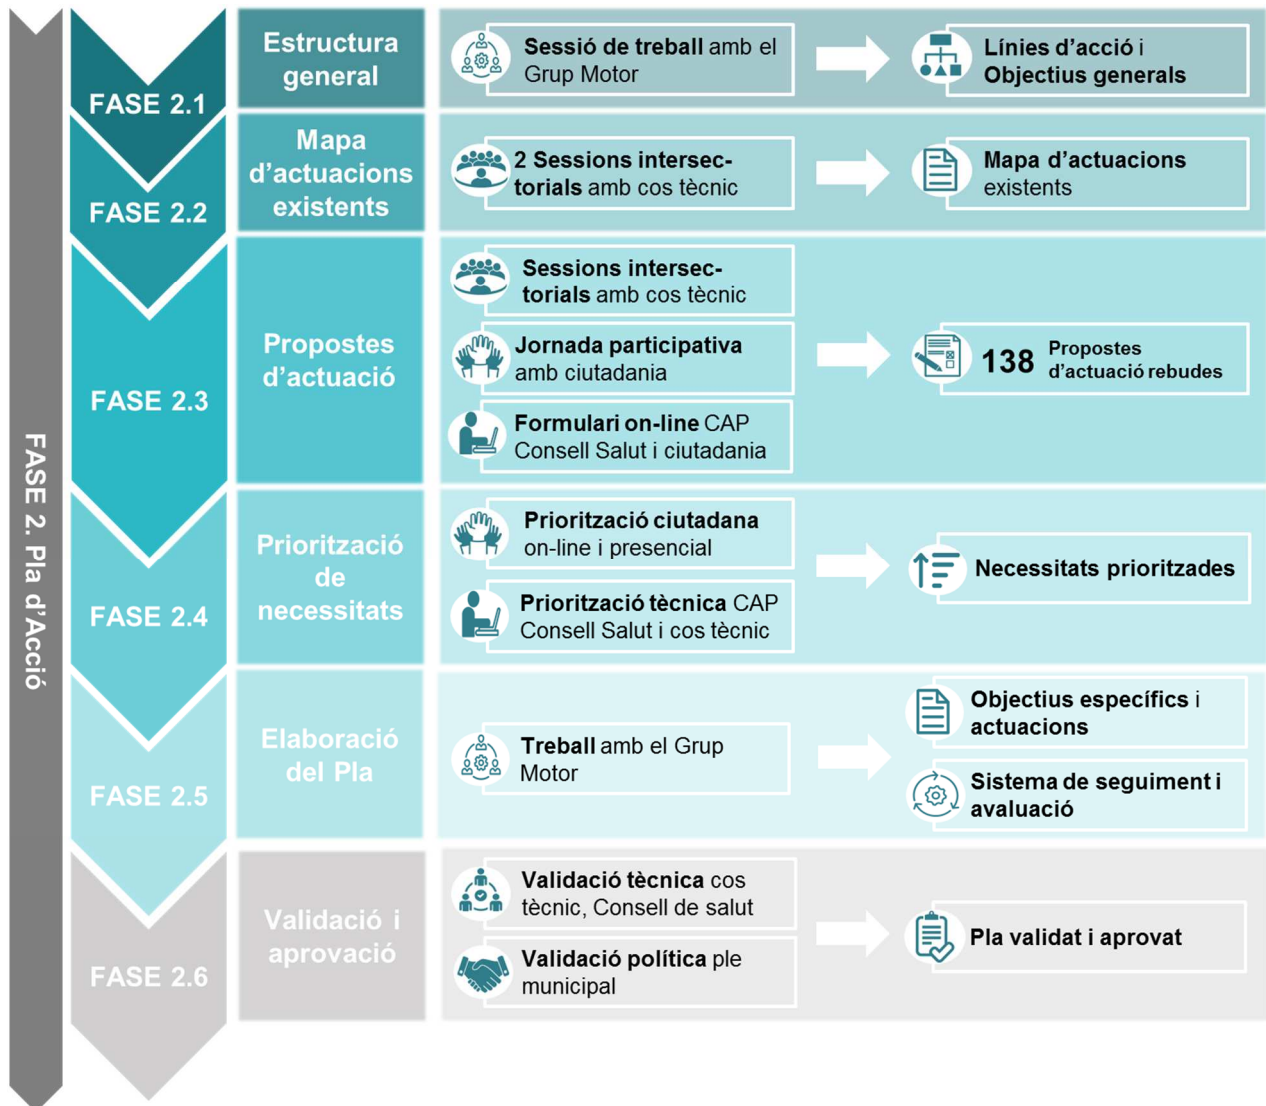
FASE 2. Pla d'Acció

FASE 2.1
Estructura general
Sessió de treball amb el Grup Motor
Línies d'acció i Objectius generals

FASE 2.2
Mapa d'actuacions existents
2 Sessions intersectorials amb cos tècnic
Mapa d'actuacions existents

FASE 2.3
Propostes d'actuació
Sessions intersectorials amb cos tècnic
Jornada participativa amb ciutadania
Formulari on-line CAP Consell Salut i ciutadania
138 Propostes d'actuació rebudes

FASE 2.4
Priorització de necessitats
Priorització ciutadana on-line i presencial
Priorització tècnica CAP Consell Salut i cos tècnic
Necessitats prioritzades

FASE 2.5
Elaboració del Pla
Treball amb el Grup Motor
Objectius específics i actuacions
Sistema de seguiment i avaluació

FASE 2.6
Validació i aprovació
Validació tècnica cos tècnic, Consell de salut
Validació política ple municipal
Pla validat i aprovat